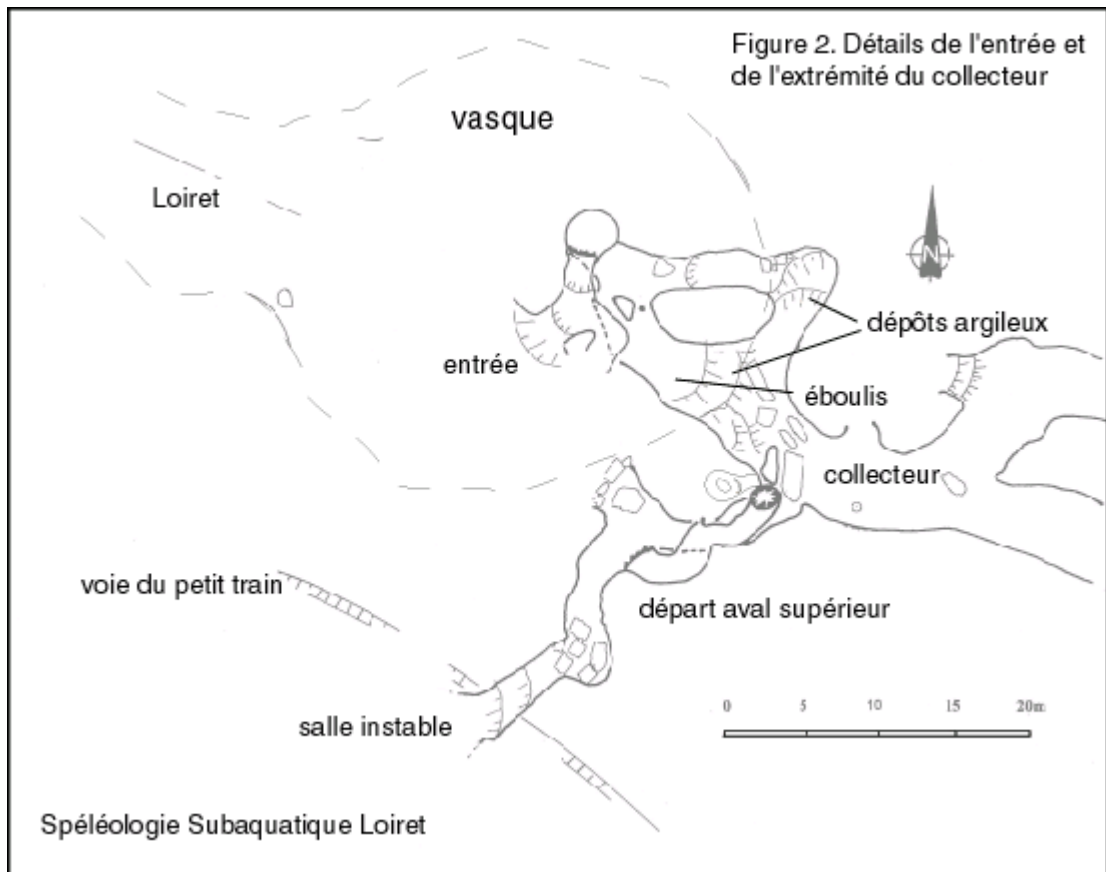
Figure 2. Détails de l'entrée et de l'extrémité du collecteur

vasque

Loiret

N

dépôts argileux

entrée

éboulis

collecteur

voie du petit train

départ aval supérieur

0 5 10 15 20m

salle instable

Spéléologie Subaquatique Loiret